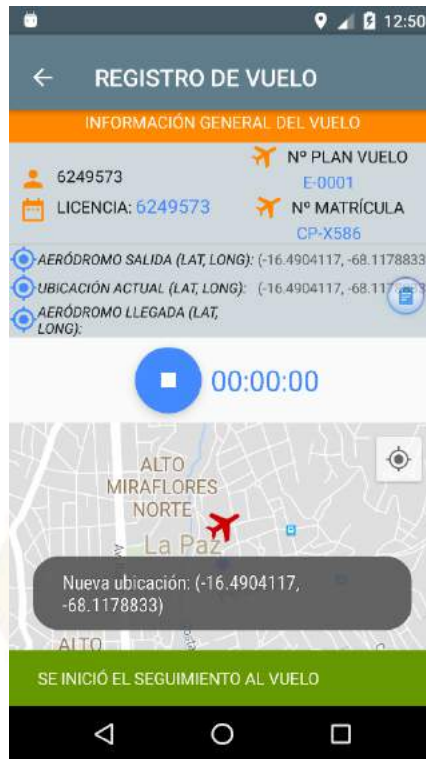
12:50

REGISTRO DE VUELO

INFORMACIÓN GENERAL DEL VUELO

6249573

Nº PLAN VUELO
E-0001

LICENCIA: 6249573

Nº MATRÍCULA
CP-X586

AERÓDROMO SALIDA (LAT, LONG): (-16.4904117, -68.1178833

UBICACIÓN ACTUAL (LAT, LONG): (-16.4904117, -68.117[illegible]

AERÓDROMO LLEGADA (LAT, LONG):

00:00:00

ALTO MIRAFLORES NORTE

La Paz

Nueva ubicación: (-16.4904117, -68.1178833)

ALTO

SE INICIÓ EL SEGUIMIENTO AL VUELO